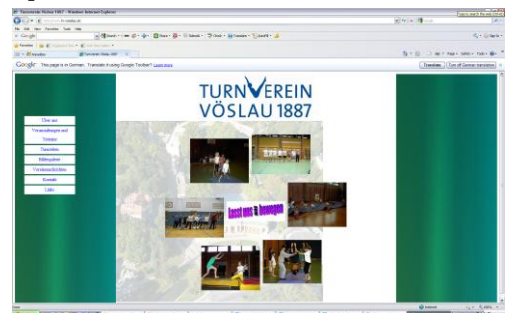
Turnverein Vöslau 1887 - Windows Internet Explorer

Google

This page is in German. Translate it using Google Toolbar? Learn more

Translate

Turn off German translation

TURNVEREIN VÖSLAU 1887

Über uns

Veranstaltungen und Termine

Turnzeiten

Bildergalerie

Vereinsnachrichten

Kontakt

Links

Lasst uns a bewegen

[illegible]